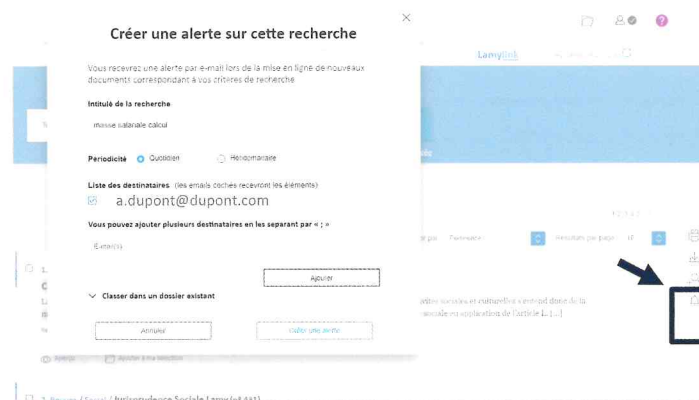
Créer une alerte sur cette recherche

×

Vous recevrez une alerte par e-mail lors de la mise en ligne de nouveaux documents correspondant à vos critères de recherche

Intitulé de la recherche

masse salariale calcul

Periodicité Quotidien Hebdomadaire

Liste des destinataires (les emails cochés recevront les éléments)

a.dupont@dupont.com

Vous pouvez ajouter plusieurs destinataires en les separant par « ; »

E-mail(s)

Ajouter

Classer dans un dossier existant

Annuler

Créer une alerte

Lamyline

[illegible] sociales et culturelles s'entend donc de la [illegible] sociale en application de l'article [...]

Résultats par page 10

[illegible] / Social / Jurisprudence Sociale Lamy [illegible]